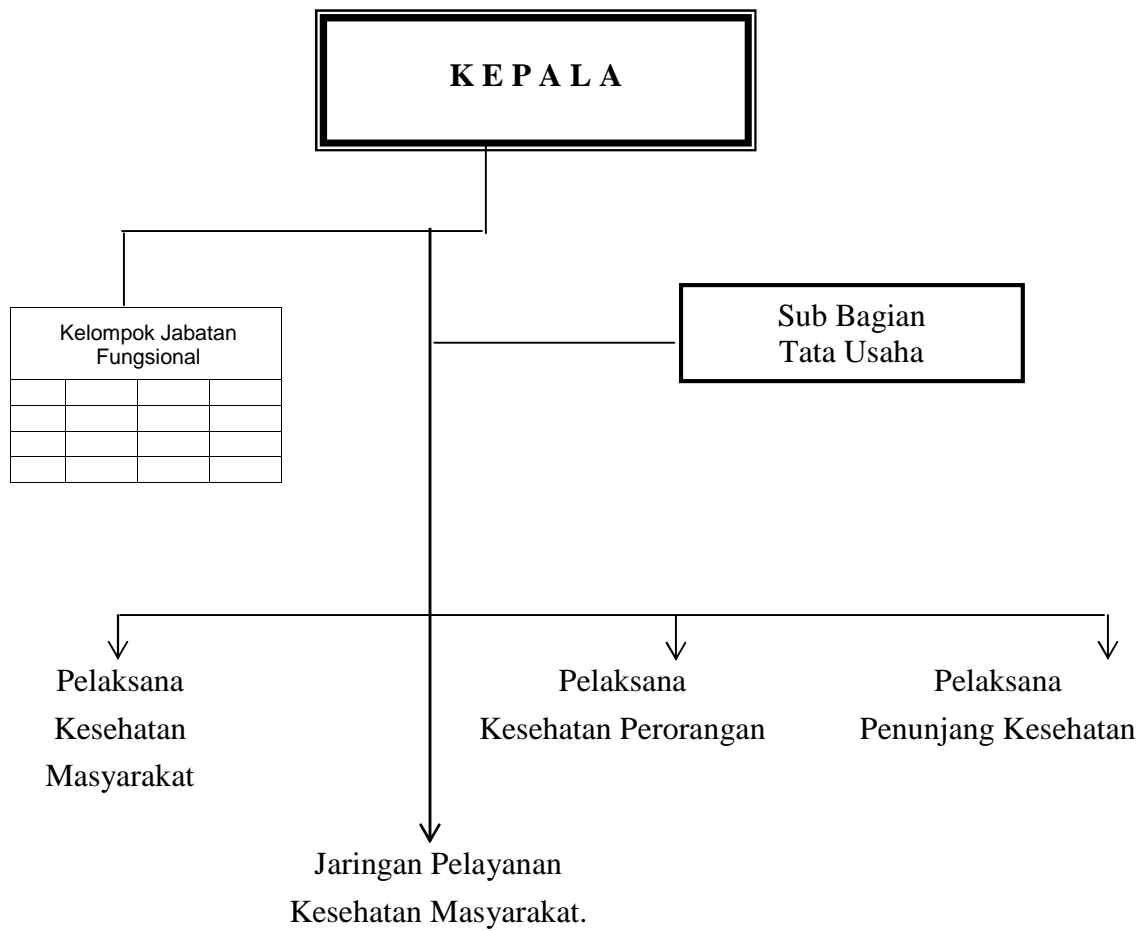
K E P A L A

Kelompok Jabatan Fungsional

Sub Bagian Tata Usaha

Pelaksana Kesehatan Masyarakat

Pelaksana Kesehatan Perorangan

Pelaksana Penunjang Kesehatan

Jaringan Pelayanan Kesehatan Masyarakat.